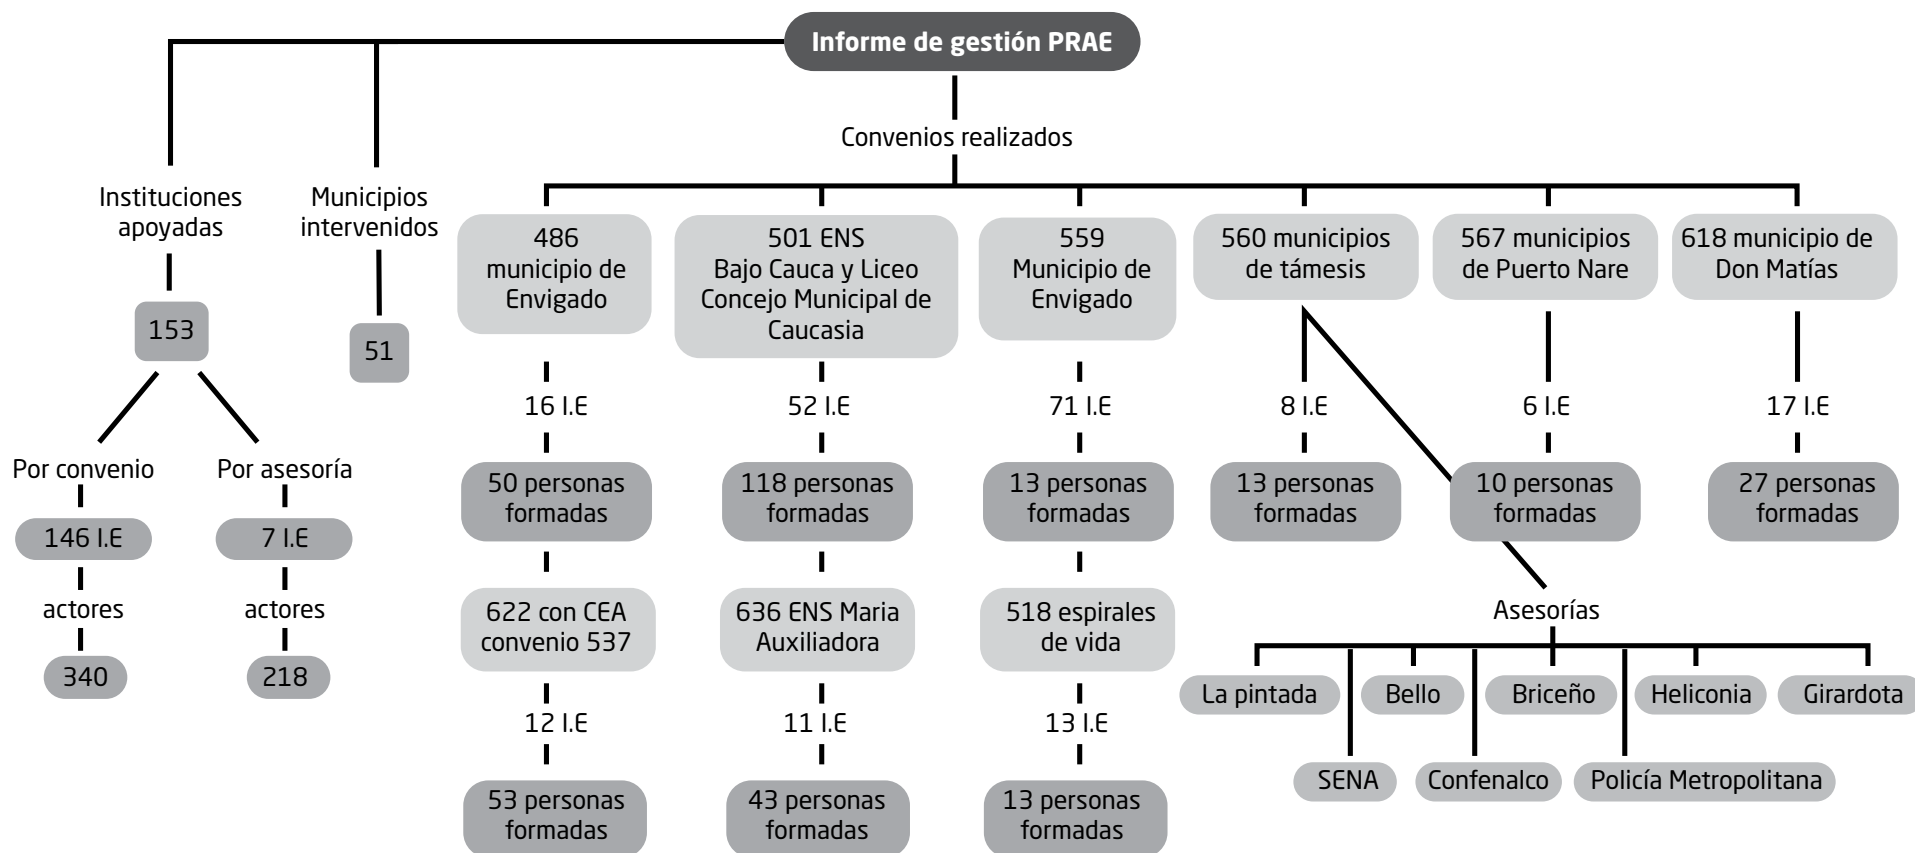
Informe de gestión PRAE

Instituciones apoyadas

153

Por convenio

146 I.E

actores

340

Por asesoría

7 I.E

actores

218

Municipios intervenidos

51

Convenios realizados

486 municipio de Envigado

16 I.E

50 personas formadas

622 con CEA convenio 537

12 I.E

53 personas formadas

501 ENS Bajo Cauca y Liceo Concejo Municipal de Caucasia

52 I.E

118 personas formadas

636 ENS Maria Auxiliadora

11 I.E

43 personas formadas

559 Municipio de Envigado

71 I.E

13 personas formadas

518 espirales de vida

13 I.E

13 personas formadas

560 municipios de támesis

8 I.E

13 personas formadas

567 municipios de Puerto Nare

6 I.E

10 personas formadas

618 municipio de Don Matías

17 I.E

27 personas formadas

Asesorías

La pintada

SENA

Bello

Confenalco

Briceño

Policía Metropolitana

Heliconia

Girardota